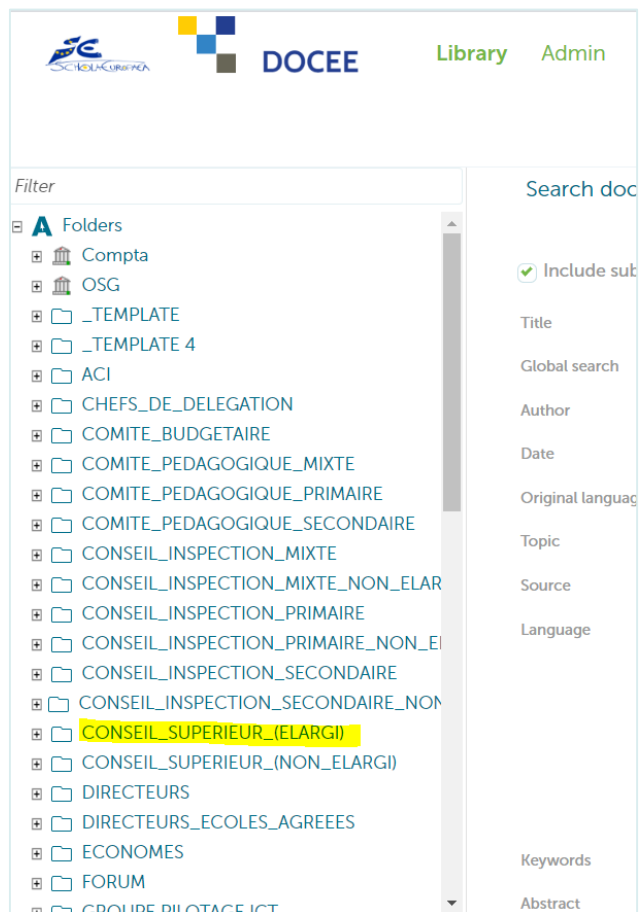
SCHOLA EUROPAEA

DOCEE

Library Admin

Filter

Folders
Compta
OSG
_TEMPLATE
_TEMPLATE 4
ACI
CHEFS_DE_DELEGATION
COMITE_BUDGETAIRE
COMITE_PEDAGOGIQUE_MIXTE
COMITE_PEDAGOGIQUE_PRIMAIRE
COMITE_PEDAGOGIQUE_SECONDAIRE
CONSEIL_INSPECTION_MIXTE
CONSEIL_INSPECTION_MIXTE_NON_ELAR
CONSEIL_INSPECTION_PRIMAIRE
CONSEIL_INSPECTION_PRIMAIRE_NON_EI
CONSEIL_INSPECTION_SECONDAIRE
CONSEIL_INSPECTION_SECONDAIRE_NON
CONSEIL_SUPERIEUR_(ELARGI)
CONSEIL_SUPERIEUR_(NON_ELARGI)
DIRECTEURS
DIRECTEURS_ECOLES_AGREEES
ECONOMES
FORUM
GROUPE PILOTAGE ICT

Search doc

Include sub

Title
Global search
Author
Date
Original languag
Topic
Source
Language
Keywords
Abstract